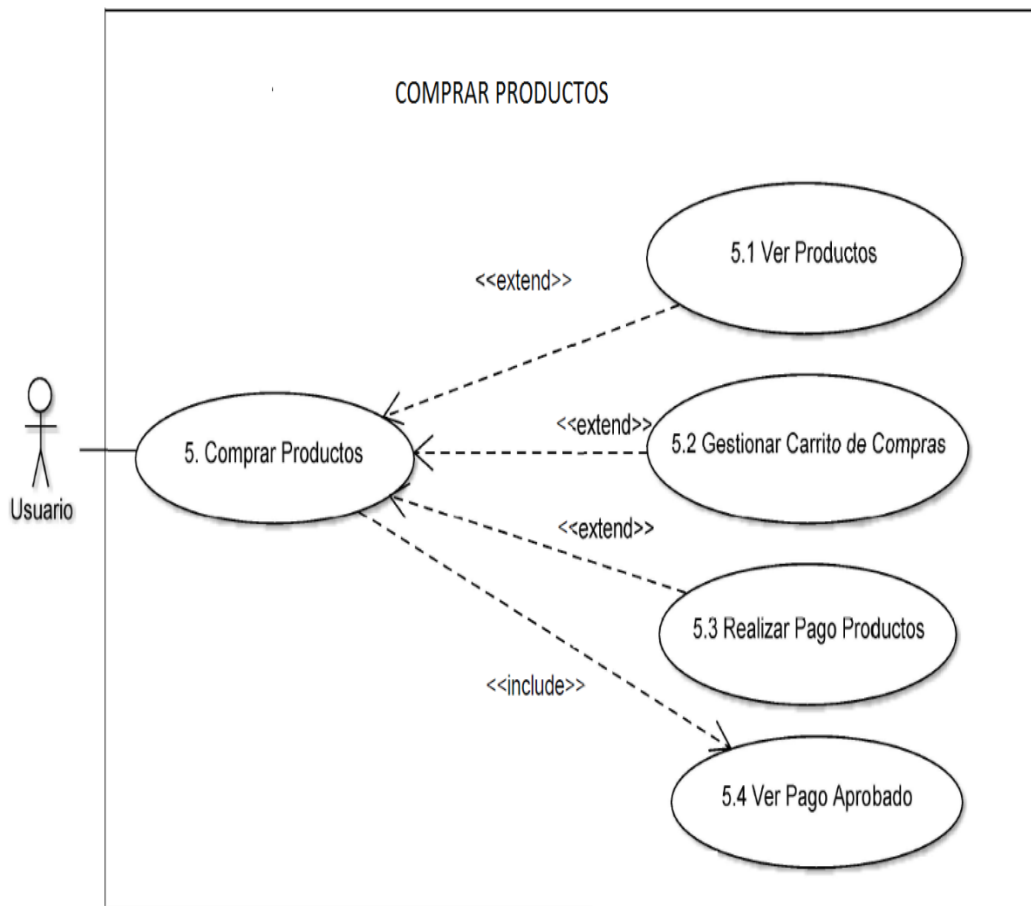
COMPRAR PRODUCTOS

5.1 Ver Productos

<<extend>>

Usuario

5. Comprar Productos

<<extend>>

5.2 Gestionar Carrito de Compras

<<extend>>

5.3 Realizar Pago Productos

<<include>>

5.4 Ver Pago Aprobado